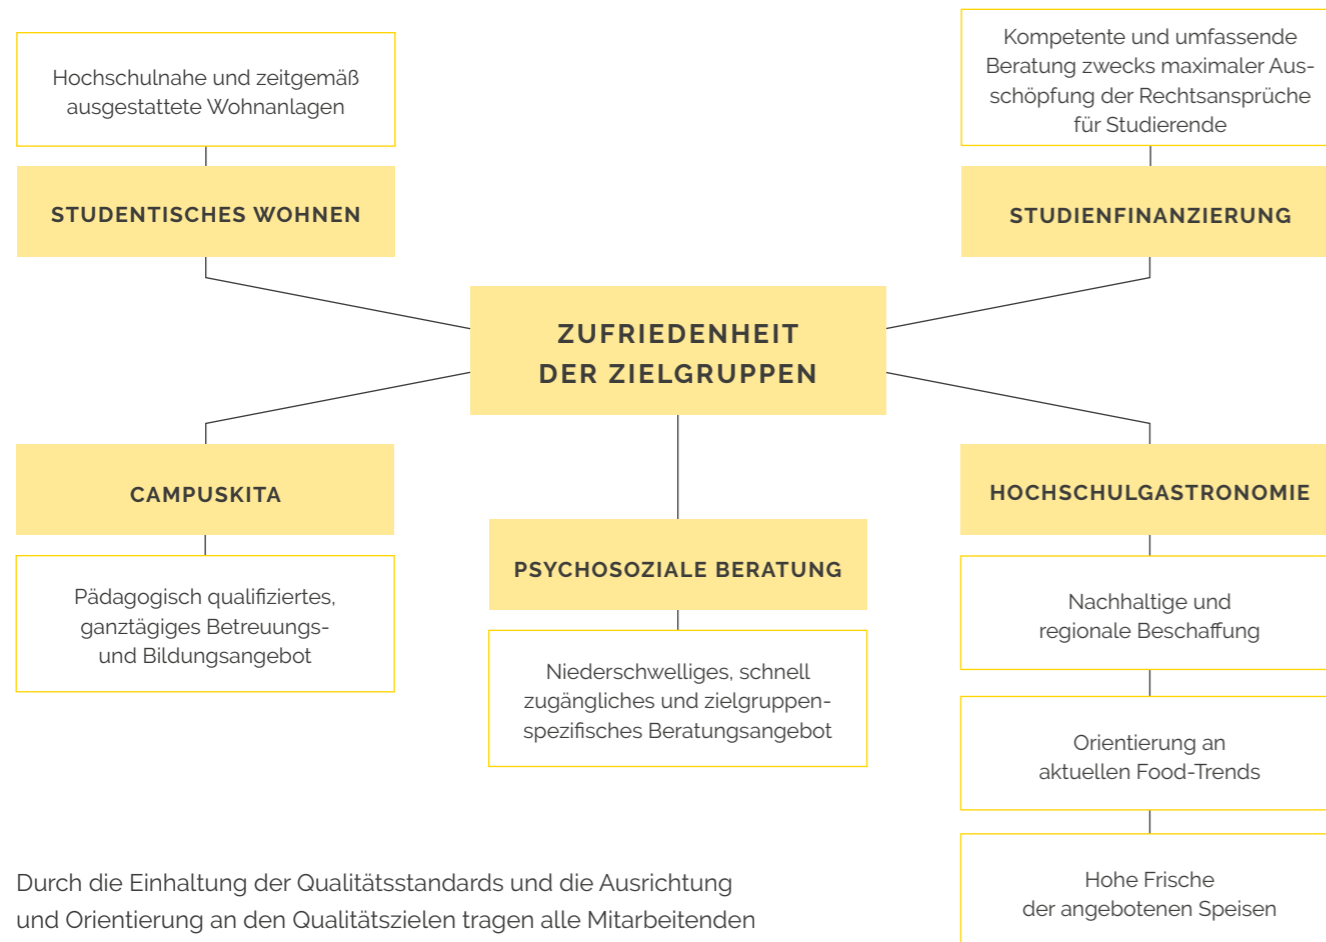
Hochschulnahe und zeitgemäß ausgestattete Wohnanlagen

STUDENTISCHES WOHNEN

Kompetente und umfassende Beratung zwecks maximaler Ausschöpfung der Rechtsansprüche für Studierende

STUDIENFINANZIERUNG

ZUFRIEDENHEIT DER ZIELGRUPPEN

CAMPUSKITA

Pädagogisch qualifiziertes, ganztägiges Betreuungs- und Bildungsangebot

PSYCHOSOZIALE BERATUNG

Niederschwelliges, schnell zugängliches und zielgruppenspezifisches Beratungsangebot

HOCHSCHULGASTRONOMIE

Nachhaltige und regionale Beschaffung

Orientierung an aktuellen Food-Trends

Hohe Frische der angebotenen Speisen

Durch die Einhaltung der Qualitätsstandards und die Ausrichtung und Orientierung an den Qualitätszielen tragen alle Mitarbeitenden